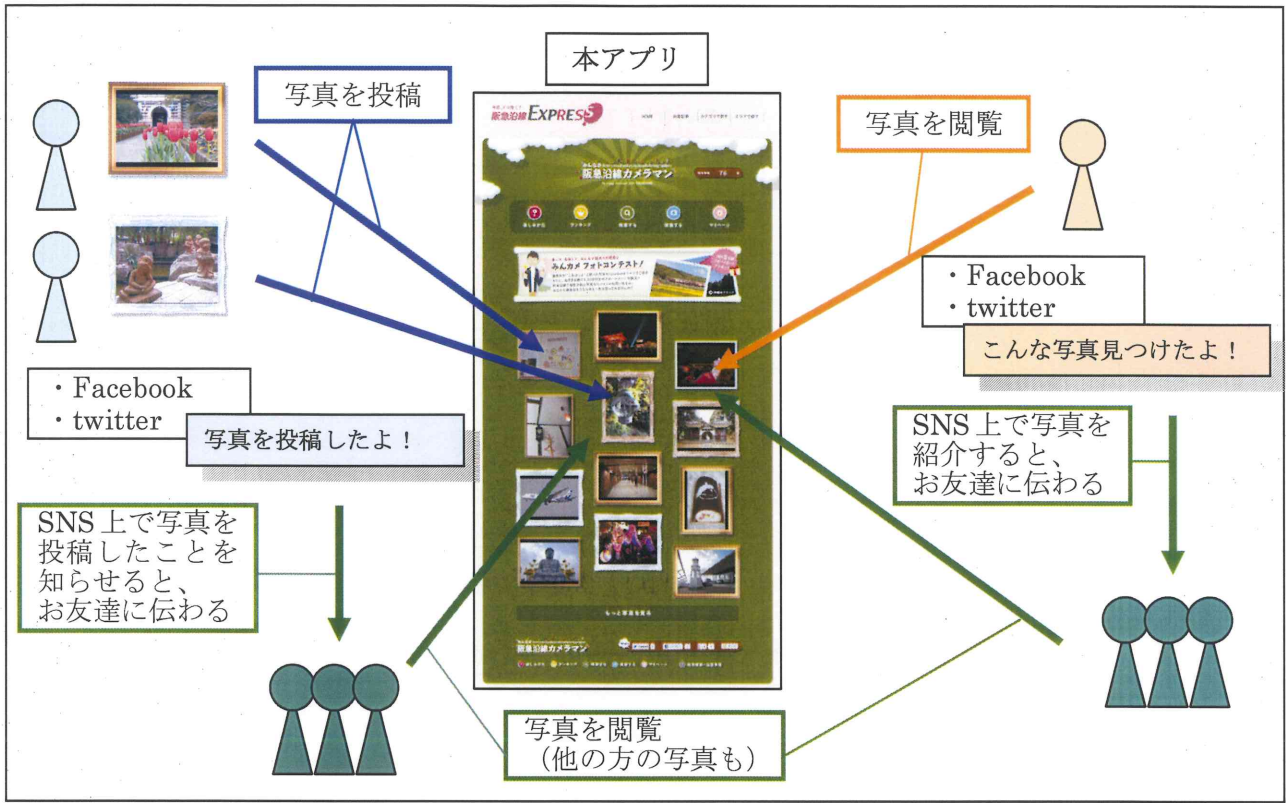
本アプリ

写真を投稿

写真を閲覧

阪急沿線 EXPRESS

阪急沿線カメラマン

みんカメ フォトコンテスト！

・Facebook
・twitter

こんな写真見つけたよ！

・Facebook
・twitter

写真を投稿したよ！

SNS 上で写真を紹介すると、お友達に伝わる

SNS 上で写真を投稿したことを知らせると、お友達に伝わる

阪急沿線カメラマン

写真を閲覧
（他の方の写真も）